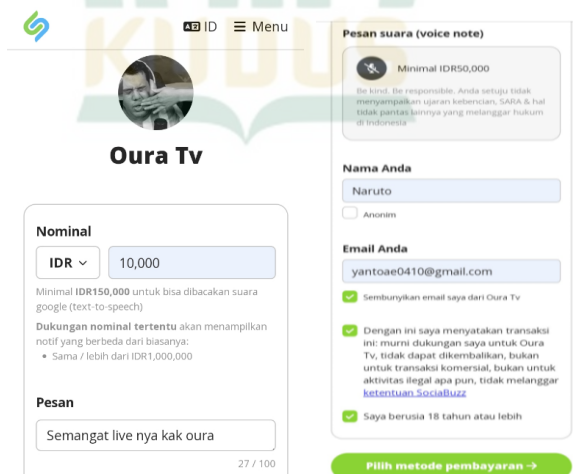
ID ☰ Menu

Oura Tv

Nominal

IDR

10,000

Minimal IDR150,000 untuk bisa dibacakan suara google (text-to-speech)

Dukungan nominal tertentu akan menampilkan notif yang berbeda dari biasanya:

• Sama / lebih dari IDR1,000,000

Pesan

Semangat live nya kak oura

27 / 100

Pesan suara (voice note)

Minimal IDR50,000

Be kind. Be responsible. Anda setuju tidak menyampaikan ujaran kebencian, SARA & hal tidak pantas lainnya yang melanggar hukum di Indonesia

Nama Anda

Naruto

Anonim

Email Anda

yantoae0410@gmail.com

Sembunyikan email saya dari Oura Tv

Dengan ini saya menyatakan transaksi ini: murni dukungan saya untuk Oura Tv, tidak dapat dikembalikan, bukan untuk transaksi komersial, bukan untuk aktivitas ilegal apa pun, tidak melanggar ketentuan SociaBuzz

Saya berusia 18 tahun atau lebih

Pilih metode pembayaran →